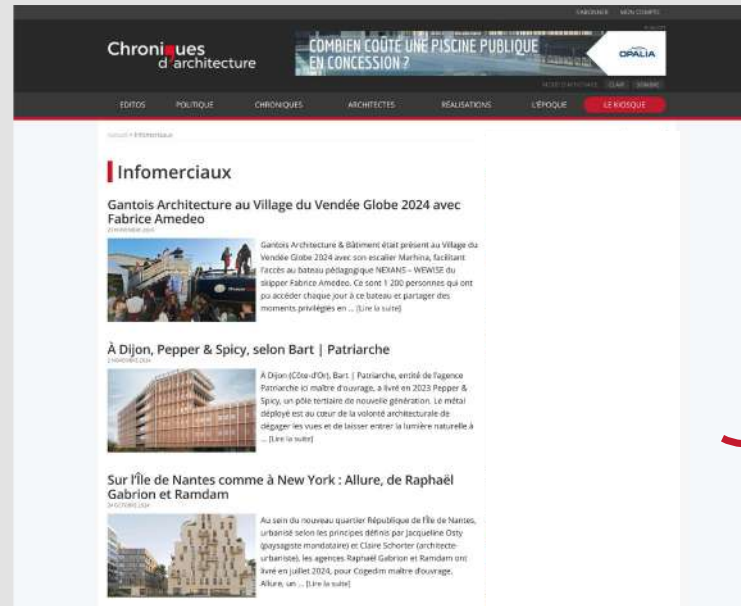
S'ABONNER MON COMPTE

Chroniques d'architecture

COMBIEN COÛTE UNE PISCINE PUBLIQUE EN CONCESSION ?

OPALIA

CLAIR SOMBRE

EDITOS POLITIQUE CHRONIQUES ARCHITECTES RÉALISATIONS L'ÉPOQUE LE KIOSQUE

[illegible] > Infomerciaux

Infomerciaux

Gantois Architecture au Village du Vendée Globe 2024 avec Fabrice Amedeo

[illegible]

Gantois Architecture & Bâtiment était présent au Village du Vendée Globe 2024 avec son escalier Marhina, facilitant l'accès au bateau pédagogique NEXANS – WEWISE du skipper Fabrice Amedeo. Ce sont 1 200 personnes qui ont pu accéder chaque jour à ce bateau et partager des moments privilégiés en … [Lire la suite]

À Dijon, Pepper & Spicy, selon Bart | Patriarche

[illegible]

A Dijon (Côte-d'Or), Bart | Patriarche, entité de l'agence Patriarche ici maître d'ouvrage, a livré en 2023 Pepper & Spicy, un pôle tertiaire de nouvelle génération. Le métal déployé est au cœur de la volonté architecturale de dégager les vues et de laisser entrer la lumière naturelle à … [Lire la suite]

Sur l'Île de Nantes comme à New York : Allure, de Raphaël Gabrion et Ramdam

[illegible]

Au sein du nouveau quartier République de l'Île de Nantes, urbanisé selon les principes définis par Jacqueline Osty (paysagiste mandataire) et Claire Schorter (architecte-urbaniste), les agences Raphaël Gabrion et Ramdam ont livré en juillet 2024, pour Cogedim maître d'ouvrage, Allure, un … [Lire la suite]